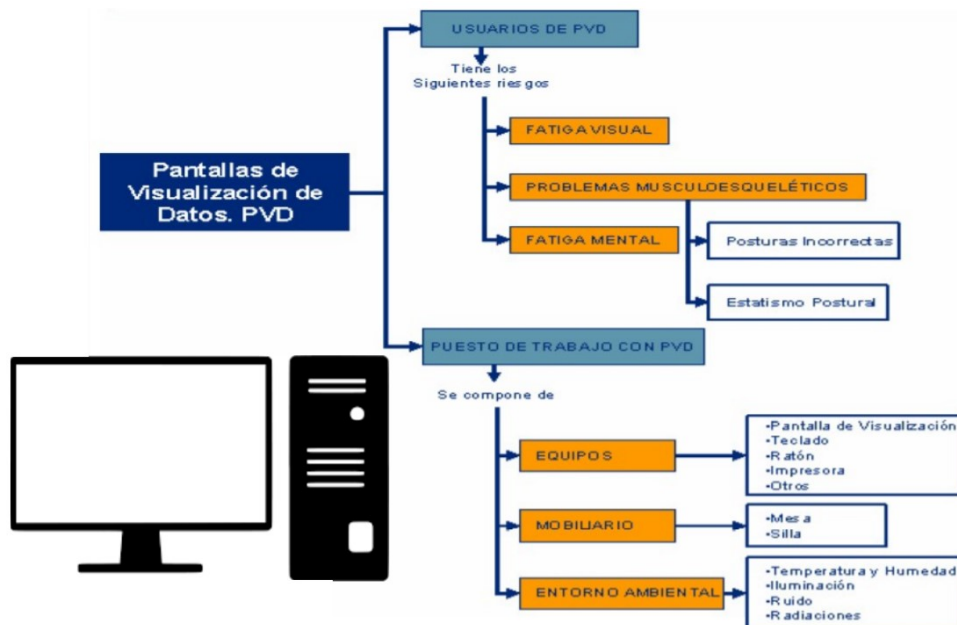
Pantallas de Visualización de Datos. PVD

USUARIOS DE PVD

Tiene los Siguientes riesgos

FATIGA VISUAL

PROBLEMAS MUSCULOESQUELÉTICOS

FATIGA MENTAL

Posturas Incorrectas

Estatismo Postural

PUESTO DE TRABAJO CON PVD

Se compone de

EQUIPOS

-Pantalla de Visualización
-Teclado
-Ratón
-Impresora
-Otros

MOBILIARIO

-Mesa
-Silla

ENTORNO AMBIENTAL

-Temperatura y Humedad
-Iluminación
-Ruido
-Radiaciones